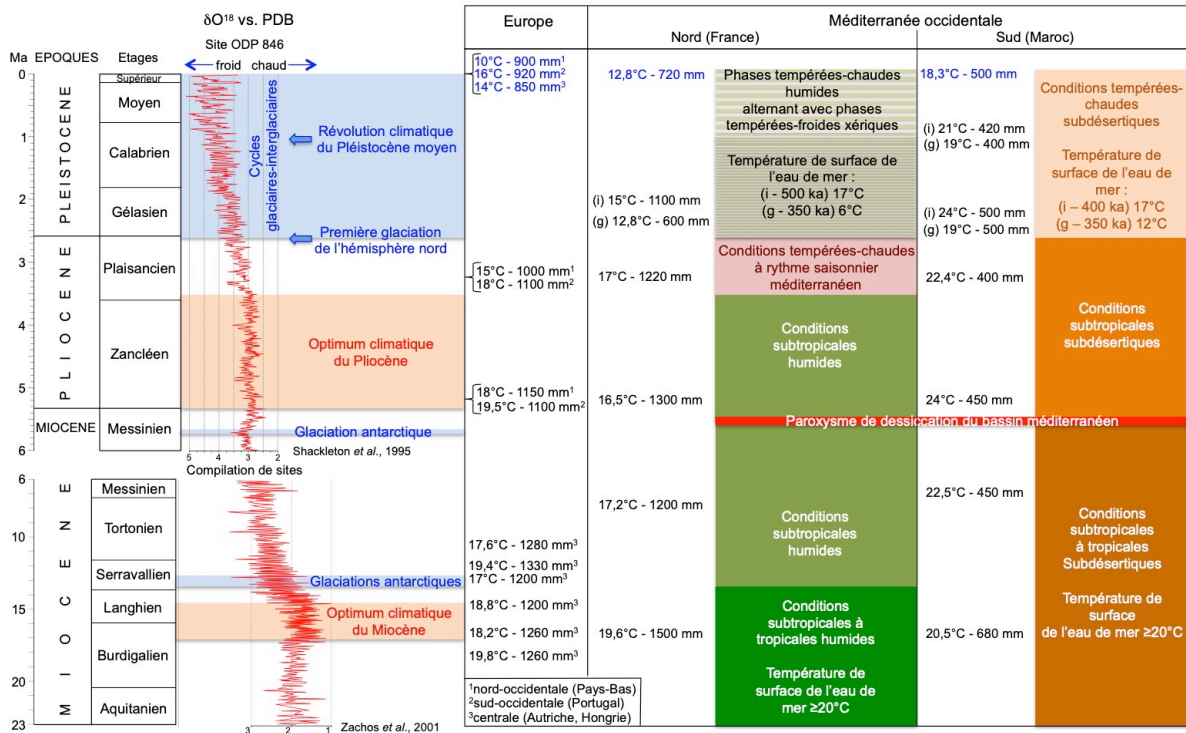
δO$^{18}$ vs. PDB

Site ODP 846

froid chaud

Ma EPOQUES Etages

0 1 2 3 4 5 6

PLEISTOCENE

Supérieur

Moyen

Calabrien

Gélasien

PLIOCENE

Plaisancien

Zancléen

MIOCENE Messinien

Cycles glaciaires-interglaciaires

Révolution climatique du Pléistocène moyen

Première glaciation de l'hémisphère nord

Optimum climatique du Pliocène

Glaciation antarctique

5 4 3 2

Compilation de sites

Shackleton et al., 1995

6 10 15 20 23

MIOCENE

Messinien

Tortonien

Serravallien

Langhien

Burdigalien

Aquitanien

Glaciations antarctiques

Optimum climatique du Miocène

3 2 1

Zachos et al., 2001

Europe

10°C - 900 mm$^1$
16°C - 920 mm$^2$
14°C - 850 mm$^3$

15°C - 1000 mm$^1$
18°C - 1100 mm$^2$

18°C - 1150 mm$^1$
19,5°C - 1100 mm$^2$

17,6°C - 1280 mm$^3$
19,4°C - 1330 mm$^3$
17°C - 1200 mm$^3$
18,8°C - 1200 mm$^3$
18,2°C - 1260 mm$^3$
19,8°C - 1260 mm$^3$

$^1$nord-occidentale (Pays-Bas)
$^2$sud-occidentale (Portugal)
$^3$centrale (Autriche, Hongrie)

Méditerranée occidentale

Nord (France)

12,8°C - 720 mm

(i) 15°C - 1100 mm
(g) 12,8°C - 600 mm

17°C - 1220 mm

16,5°C - 1300 mm

17,2°C - 1200 mm

19,6°C - 1500 mm

Phases tempérées-chaudes humides alternant avec phases tempérées-froides xériques

Température de surface de l'eau de mer :
(i - 500 ka) 17°C
(g - 350 ka) 6°C

Conditions tempérées-chaudes à rythme saisonnier méditerranéen

Conditions subtropicales humides

Paroxysme de dessiccation du bassin méditerranéen

Conditions subtropicales humides

Conditions subtropicales à tropicales humides

Température de surface de l'eau de mer ≥20°C

Sud (Maroc)

18,3°C - 500 mm

(i) 21°C - 420 mm
(g) 19°C - 400 mm

(i) 24°C - 500 mm
(g) 19°C - 500 mm

22,4°C - 400 mm

24°C - 450 mm

22,5°C - 450 mm

20,5°C - 680 mm

Conditions tempérées-chaudes subdésertiques

Température de surface de l'eau de mer :
(i – 400 ka) 17°C
(g – 350 ka) 12°C

Conditions subtropicales subdésertiques

Conditions subtropicales à tropicales Subdésertiques

Température de surface de l'eau de mer ≥20°C